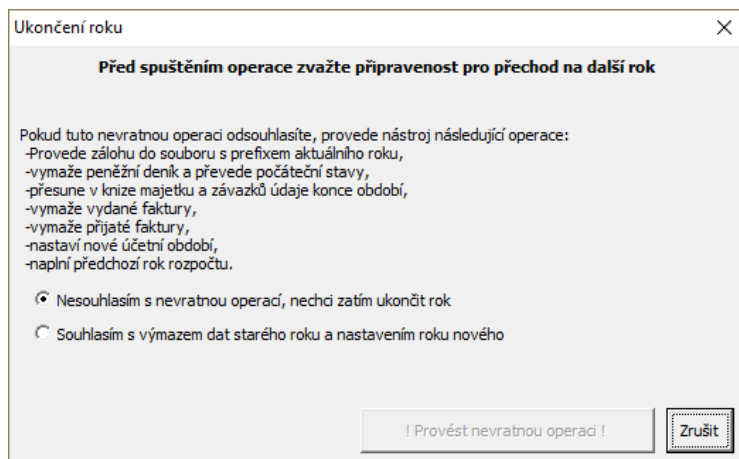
Ukončení roku

Před spuštěním operace zvažte připravenost pro přechod na další rok

Pokud tuto nevratnou operaci odsouhlasíte, provede nástroj následující operace:
-Provede zálohu do souboru s prefixem aktuálního roku,
-vymaže peněžní deník a převede počáteční stavy,
-přesune v knize majetku a závazků údaje konce období,
-vymaže vydané faktury,
-vymaže přijaté faktury,
-nastaví nové účetní období,
-naplní předchozí rok rozpočtu.

Nesouhlasím s nevratnou operací, nechci zatím ukončit rok

Souhlasím s výmazem dat starého roku a nastavením roku nového

! Provést nevratnou operaci !

Zrušit